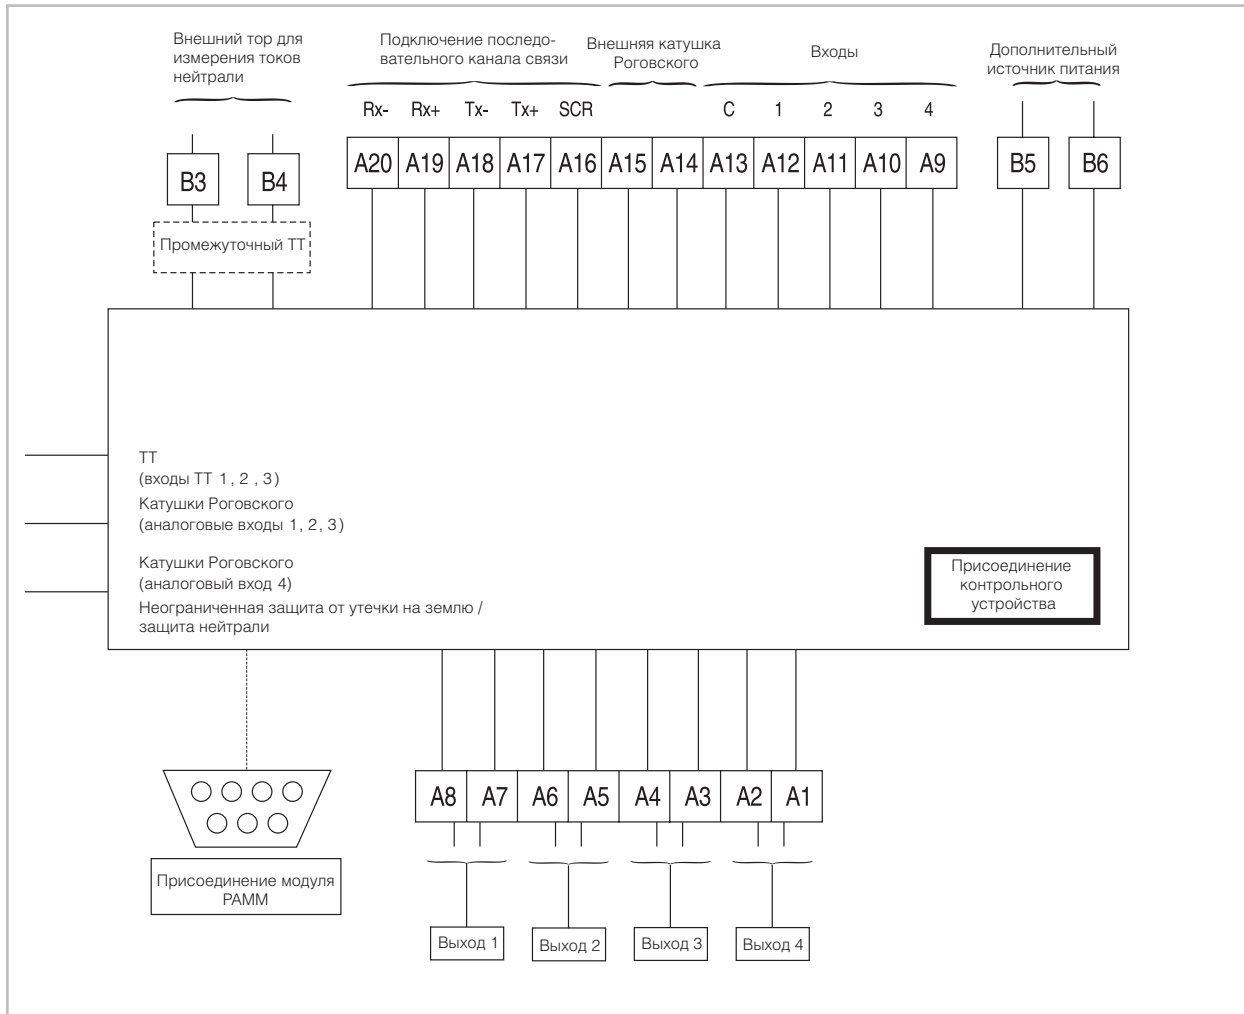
Внешний тор для измерения токов нейтрали

Подключение последовательного канала связи

Внешняя катушка Роговского

Входы

Дополнительный источник питания

Rx- Rx+ Tx- Tx+ SCR

C 1 2 3 4

B3 B4

A20 A19 A18 A17 A16 A15 A14 A13 A12 A11 A10 A9

B5 B6

Промежуточный ТТ

ТТ
(входы ТТ 1 , 2 , 3)

Катушки Роговского
(аналоговые входы 1, 2, 3)

Катушки Роговского
(аналоговый вход 4)

Неограниченная защита от утечки на землю / защита нейтрали

Присоединение контрольного устройства

A8 A7 A6 A5 A4 A3 A2 A1

Присоединение модуля PAMM

Выход 1 Выход 2 Выход 3 Выход 4